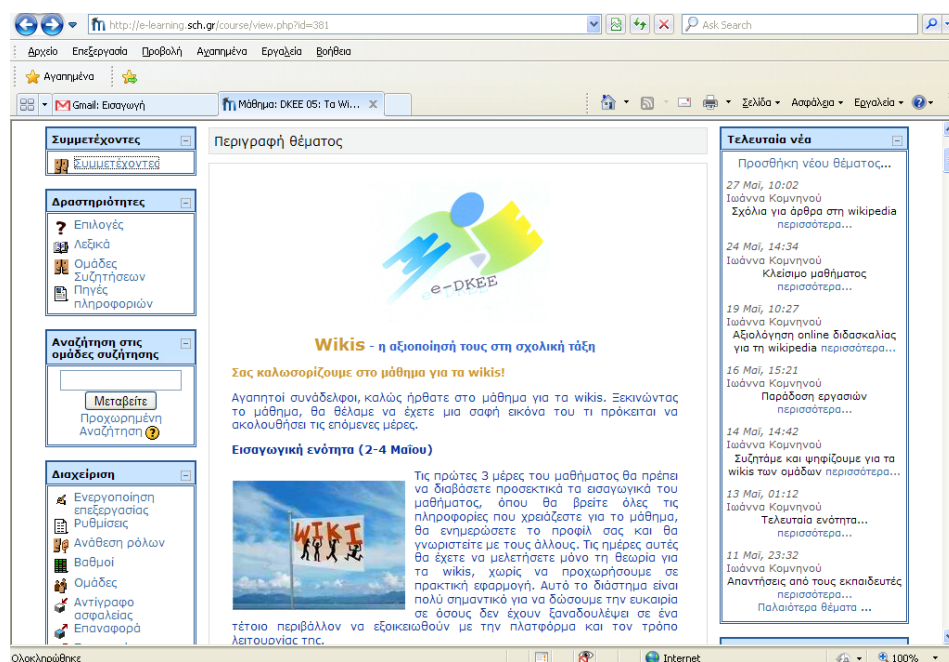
http://e-learning.sch.gr/course/view.php?id=381

Ask Search

Αρχείο Επεξεργασία Προβολή Αγαπημένα Εργαλεία Βοήθεια

Αγαπημένα

Gmail: Εισαγωγή

Μάθημα: DKEE 05: Τα Wi...

Σελίδα Ασφάλεια Εργαλεία

Συμμετέχοντες

Συμμετέχοντες

Δραστηριότητες

Επιλογές

Λεξικά

Ομάδες Συζητήσεων

Πηγές πληροφοριών

Αναζήτηση στις ομάδες συζήτησης

Μεταβείτε

Προχωρημένη Αναζήτηση

Διαχείριση

Ενεργοποίηση επεξεργασίας

Ρυθμίσεις

Ανάθεση ρόλων

Βαθμοί

Ομάδες

Αντίγραφο ασφαλείας

Επαναφορά

Περιγραφή θέματος

e-DKEE

Wikis - η αξιοποίηση τους στη σχολική τάξη

Σας καλωσορίζουμε στο μάθημα για τα wikis!

Αγαπητοί συνάδελφοι, καλώς ήρθατε στο μάθημα για τα wikis. Ξεκινώντας το μάθημα, θα θέλαμε να έχετε μια σαφή εικόνα του τι πρόκειται να ακολουθήσει τις επόμενες μέρες.

Εισαγωγική ενότητα (2-4 Μαΐου)

WIKI

Τις πρώτες 3 μέρες του μαθήματος θα πρέπει να διαβάσετε προσεκτικά τα εισαγωγικά του μαθήματος, όπου θα βρείτε όλες τις πληροφορίες που χρειάζεστε για το μάθημα, θα ενημερώσετε το προφίλ σας και θα γνωριστείτε με τους άλλους. Τις ημέρες αυτές θα έχετε να μελετήσετε μόνο τη θεωρία για τα wikis, χωρίς να προχωρήσουμε σε πρακτική εφαρμογή. Αυτό το διάστημα είναι πολύ σημαντικό για να δώσουμε την ευκαιρία σε όσους δεν έχουν ξαναδουλέψει σε ένα τέτοιο περιβάλλον να εξοικειωθούν με την πλατφόρμα και τον τρόπο λειτουργίας της.

Τελευταία νέα

Προσθήκη νέου θέματος...

27 Μαϊ, 10:02
Ιωάννα Κομνηνού
Σχόλια για άρθρα στη wikipedia
περισσότερα...

24 Μαϊ, 14:34
Ιωάννα Κομνηνού
Κλείσιμο μαθήματος
περισσότερα...

19 Μαϊ, 10:27
Ιωάννα Κομνηνού
Αξιολόγηση online διδασκαλίας για τη wikipedia περισσότερα...

16 Μαϊ, 15:21
Ιωάννα Κομνηνού
Παράδοση εργασιών
περισσότερα...

14 Μαϊ, 14:42
Ιωάννα Κομνηνού
Συζητάμε και ψηφίζουμε για τα wikis των ομάδων περισσότερα...

13 Μαϊ, 01:12
Ιωάννα Κομνηνού
Τελευταία ενότητα...
περισσότερα...

11 Μαϊ, 23:32
Ιωάννα Κομνηνού
Απαντήσεις από τους εκπαιδευτές
περισσότερα...
Παλαιότερα θέματα ...

Ολοκληρώθηκε

Internet

100%